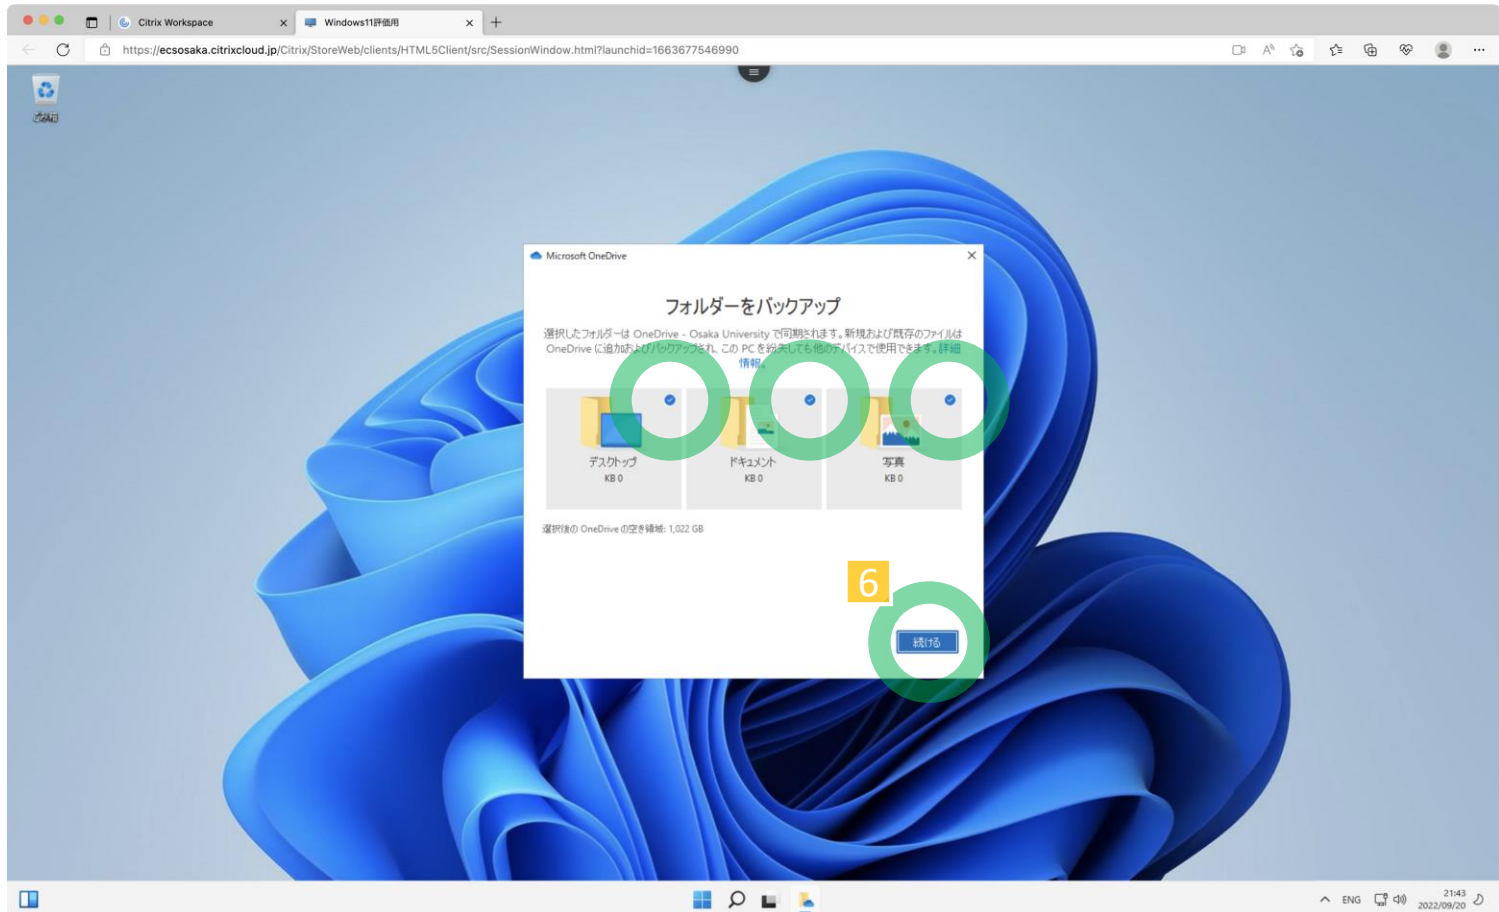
Citrix Workspace
Windows11評価用
https://ecsosaka.citrixcloud.jp/Citrix/StoreWeb/clients/HTML5Client/src/SessionWindow.html?launchid=1663677546990

ごみ箱

Microsoft OneDrive

フォルダーをバックアップ

選択したフォルダーは OneDrive - Osaka University で同期されます。新規および既存のファイルは OneDrive に追加およびバックアップされ、この PC を紛失しても他のデバイスで使用できます。詳細情報。

デスクトップ
KB 0

ドキュメント
KB 0

写真
KB 0

選択後の OneDrive の空き領域: 1,022 GB

6

続ける

ENG
21:43
2022/09/20